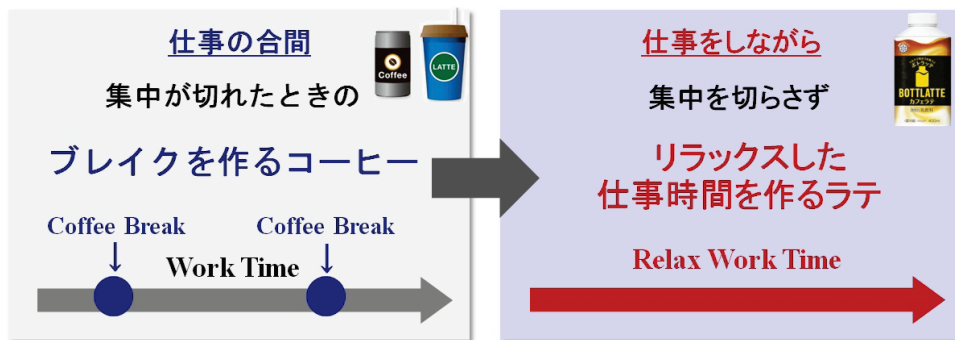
仕事の合間

Coffee

LATTE

集中が切れたときの

ブレイクを作るコーヒー

Coffee Break ↓

Coffee Break ↓

Work Time

仕事をしながら

BOTTLATTE
カフェラテ

集中を切らさず

リラックスした
仕事時間を作るラテ

Relax Work Time